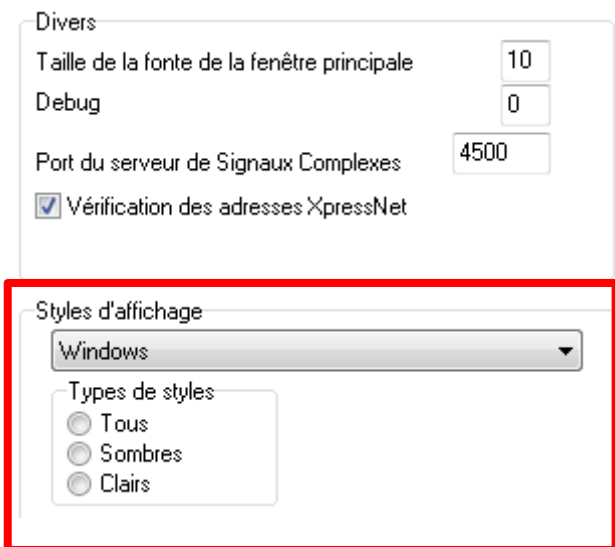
Divers

Taille de la fonte de la fenêtre principale 10

Debug 0

Port du serveur de Signaux Complexes 4500

Vérification des adresses XpressNet

Styles d'affichage

Windows

Types de styles

Tous

Sombres

Clairs